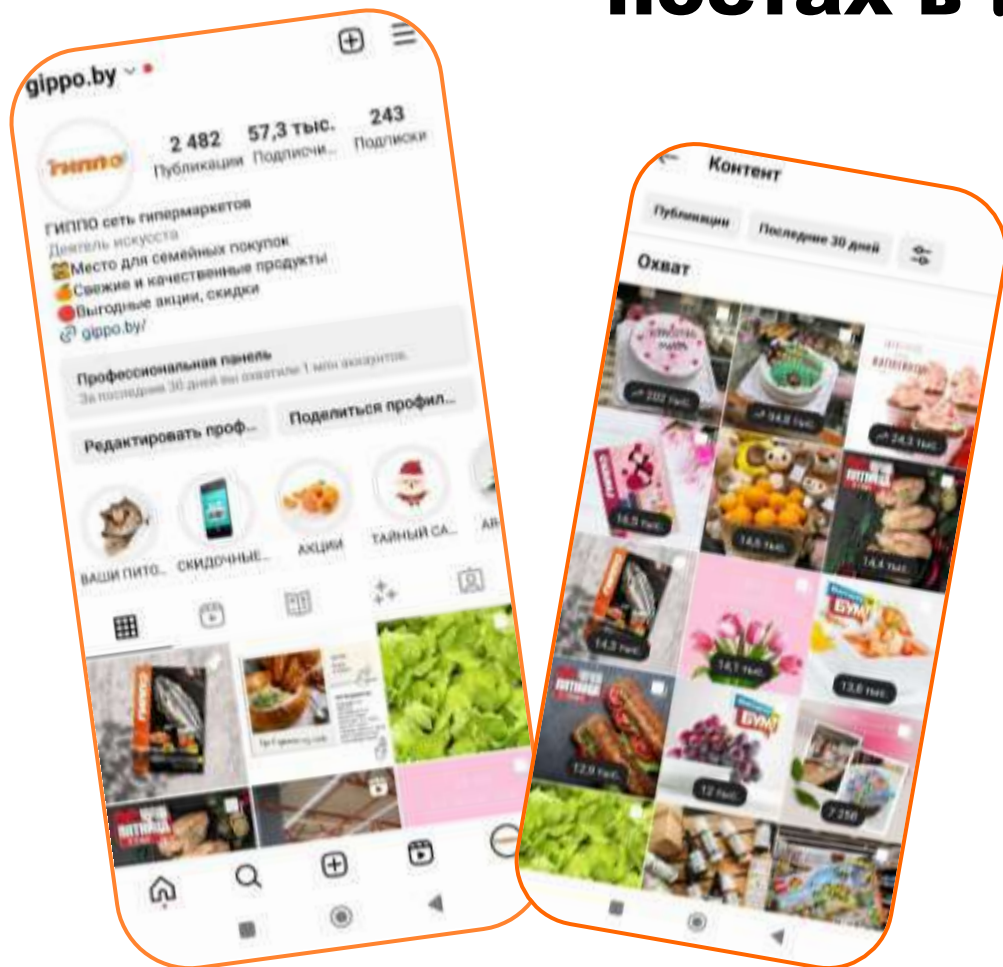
постах в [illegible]

gippo.by

ГИППО

2 482
Публикации

57,3 тыс.
Подписчи...

243
Подписки

ГИППО сеть гипермаркетов
Деятель искусства
Место для семейных покупок
Свежие и качественные продукты
Выгодные акции, скидки
gippo.by/

Профессиональная панель
За последние 30 дней вы охватили 1 млн аккаунтов.

Редактировать проф...

Поделиться профил...

ВАШИ ПИТО...
СКИДОЧНЫЕ...
АКЦИИ
ТАЙНЫЙ СА...
АК

Контент

Публикации
Последние 30 дней

Охват

202 тыс.
14,8 тыс.
24,3 тыс.
14,5 тыс.
14,6 тыс.
14,4 тыс.
14,3 тыс.
14,1 тыс.
13,6 тыс.
12,9 тыс.
12 тыс.
7 258